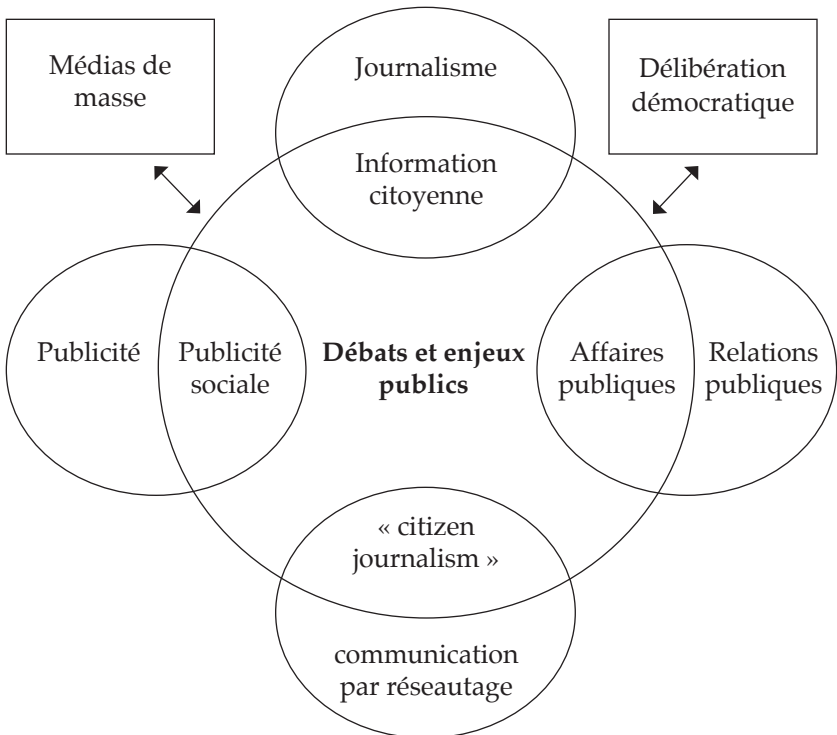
Médias de masse

Journalisme

Délibération démocratique

Information citoyenne

Publicité

Publicité sociale

**Débats et enjeux publics**

Affaires publiques

Relations publiques

« citizen journalism »

communication par réseautage